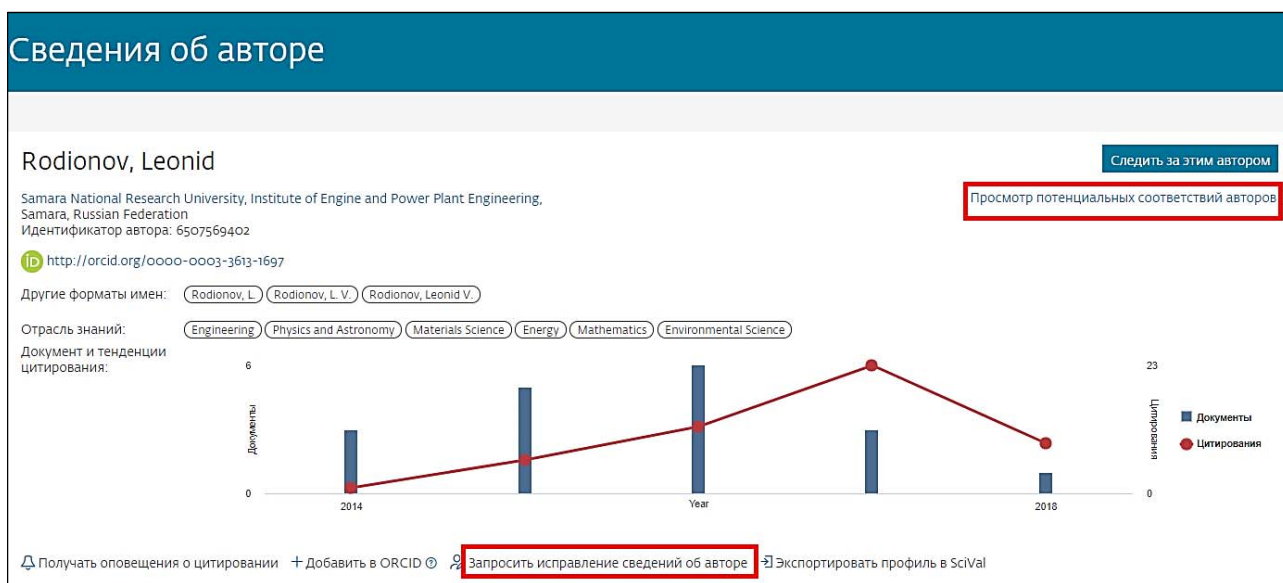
Сведения об авторе

Rodionov, Leonid

Следить за этим автором

Samara National Research University, Institute of Engine and Power Plant Engineering, Samara, Russian Federation
Идентификатор автора: 6507569402

Просмотр потенциальных соответствий авторов

http://orcid.org/0000-0003-3613-1697

Другие форматы имен: Rodionov, L. Rodionov, L. V. Rodionov, Leonid V.

Отрасль знаний: Engineering Physics and Astronomy Materials Science Energy Mathematics Environmental Science

Документ и тенденции цитирования:

6
Документы
0
2014
Year
2018
23
Цитирования
0
Документы
Цитирования

Получать оповещения о цитировании + Добавить в ORCID Запросить исправление сведений об авторе Экспортировать профиль в SciVal